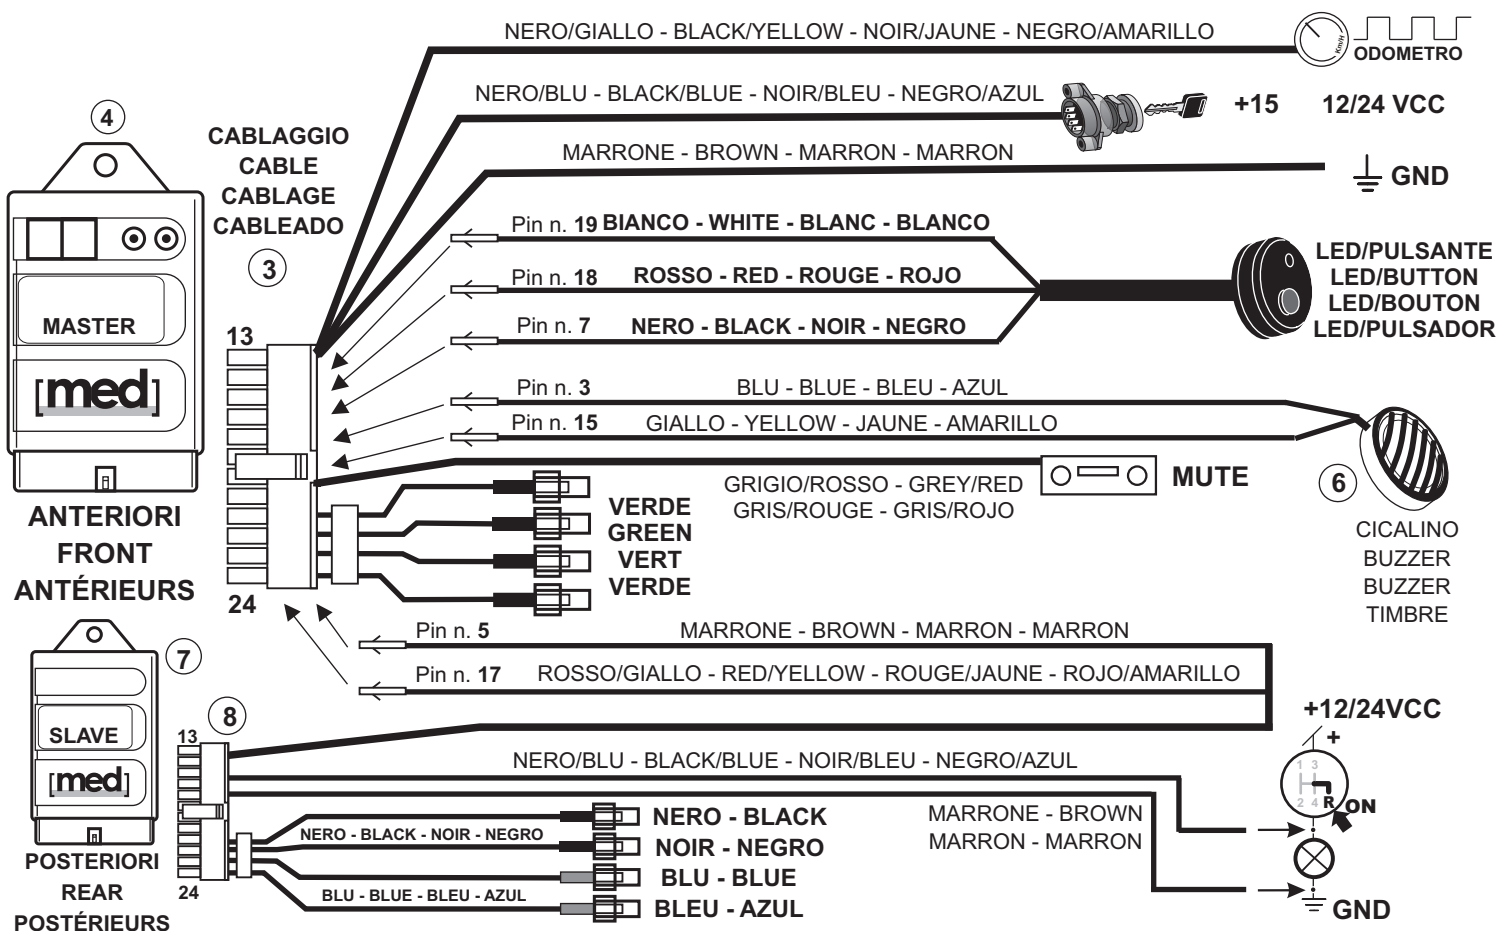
NERO/GIALLO - BLACK/YELLOW - NOIR/JAUNE - NEGRO/AMARILLO

Km/h

ODOMETRO

NERO/BLU - BLACK/BLUE - NOIR/BLEU - NEGRO/AZUL

+15 12/24 VCC

MARRONE - BROWN - MARRON - MARRON

GND

4

CABLAGGIO
CABLE
CABLAGE
CABLEADO

3

Pin n. 19 BIANCO - WHITE - BLANC - BLANCO

Pin n. 18 ROSSO - RED - ROUGE - ROJO

Pin n. 7 NERO - BLACK - NOIR - NEGRO

LED/PULSANTE
LED/BUTTON
LED/BOUTON
LED/PULSADOR

MASTER

[med]

13

Pin n. 3 BLU - BLUE - BLEU - AZUL

Pin n. 15 GIALLO - YELLOW - JAUNE - AMARILLO

MUTE

GRIGIO/ROSSO - GREY/RED
GRIS/ROUGE - GRIS/ROJO

6

VERDE
GREEN
VERT
VERDE

ANTERIORI
FRONT
ANTÉRIEURS

CICALINO
BUZZER
BUZZER
TIMBRE

24

Pin n. 5 MARRONE - BROWN - MARRON - MARRON

Pin n. 17 ROSSO/GIALLO - RED/YELLOW - ROUGE/JAUNE - ROJO/AMARILLO

7

SLAVE

[med]

8

13

+12/24VCC

+

NERO/BLU - BLACK/BLUE - NOIR/BLEU - NEGRO/AZUL

1 3
2 4 R

ON

NERO - BLACK

NERO - BLACK - NOIR - NEGRO

NOIR - NEGRO

MARRONE - BROWN
MARRON - MARRON

POSTERIORI
REAR
POSTÉRIEURS

24

BLU - BLUE

BLU - BLUE - BLEU - AZUL

BLEU - AZUL

GND